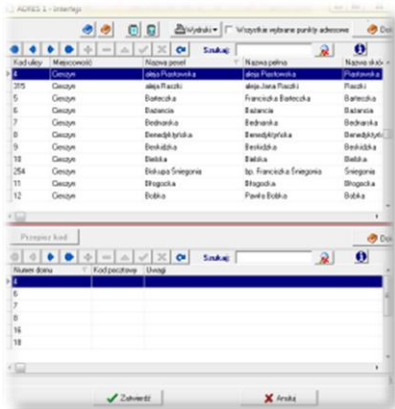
ADRES 1 - Interfejs

Wydruki Wszystkie wybrane punkty adresowe Do

Szukaj:

| Kod ulicy | Miejscowość | Nazwa pełna | Nazwa pełna | Nazwa skró |
|---|---|---|---|---|
| 4 | Cieszyn | aleja Piastowska | aleja Piastowska | Piastowska |
| 315 | Cieszyn | aleja Raszki | aleja Jana Raszki | Raszki |
| 5 | Cieszyn | Bartecka | Franciszka Barteczka | Barteczka |
| 6 | Cieszyn | Bażancia | Bażancia | Bażancia |
| 7 | Cieszyn | Bednarska | Bednarska | Bednarska |
| 8 | Cieszyn | Benedyktyńska | Benedyktyńska | Benedyktyńs |
| 9 | Cieszyn | Beskidzka | Beskidzka | Beskidzka |
| 10 | Cieszyn | Bielska | Bielska | Bielska |
| 254 | Cieszyn | Biskupa Śniegonia | bp. Franciszka Śniegonia | Śniegonia |
| 11 | Cieszyn | Błogocka | Błogocka | Błogocka |
| 12 | Cieszyn | Bobka | Pawła Bobka | Bobka |

Przepisz kod Do

Szukaj:

| Numer domu | Kod pocztowy | Uwagi |
|---|---|---|
| 4 | | |
| 6 | | |
| 7 | | |
| 8 | | |
| 16 | | |
| 18 | | |

Zatwierdź Anuluj